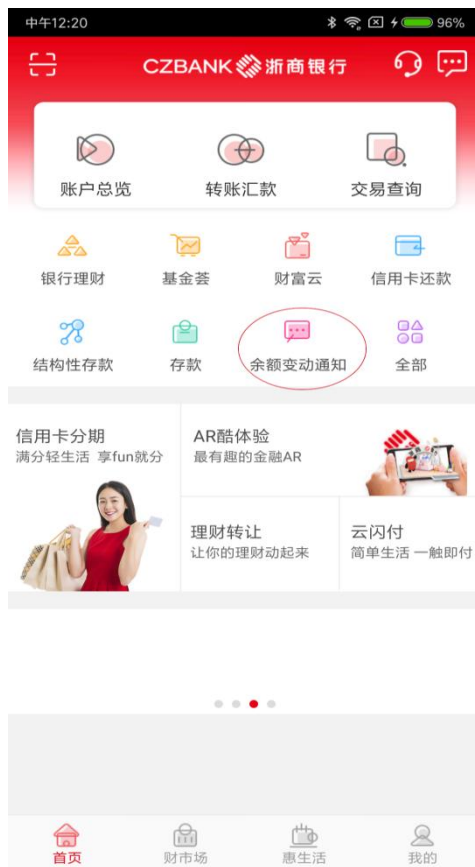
中午12:20 96%

CZBANK 浙商银行

账户总览 转账汇款 交易查询

银行理财 基金荟 财富云 信用卡还款

结构性存款 存款 余额变动通知 全部

信用卡分期
满分轻生活 享fun就分

AR酷体验
最有趣的金融AR

理财转让
让你的理财动起来

云闪付
简单生活 一触即付

首页 财市场 惠生活 我的